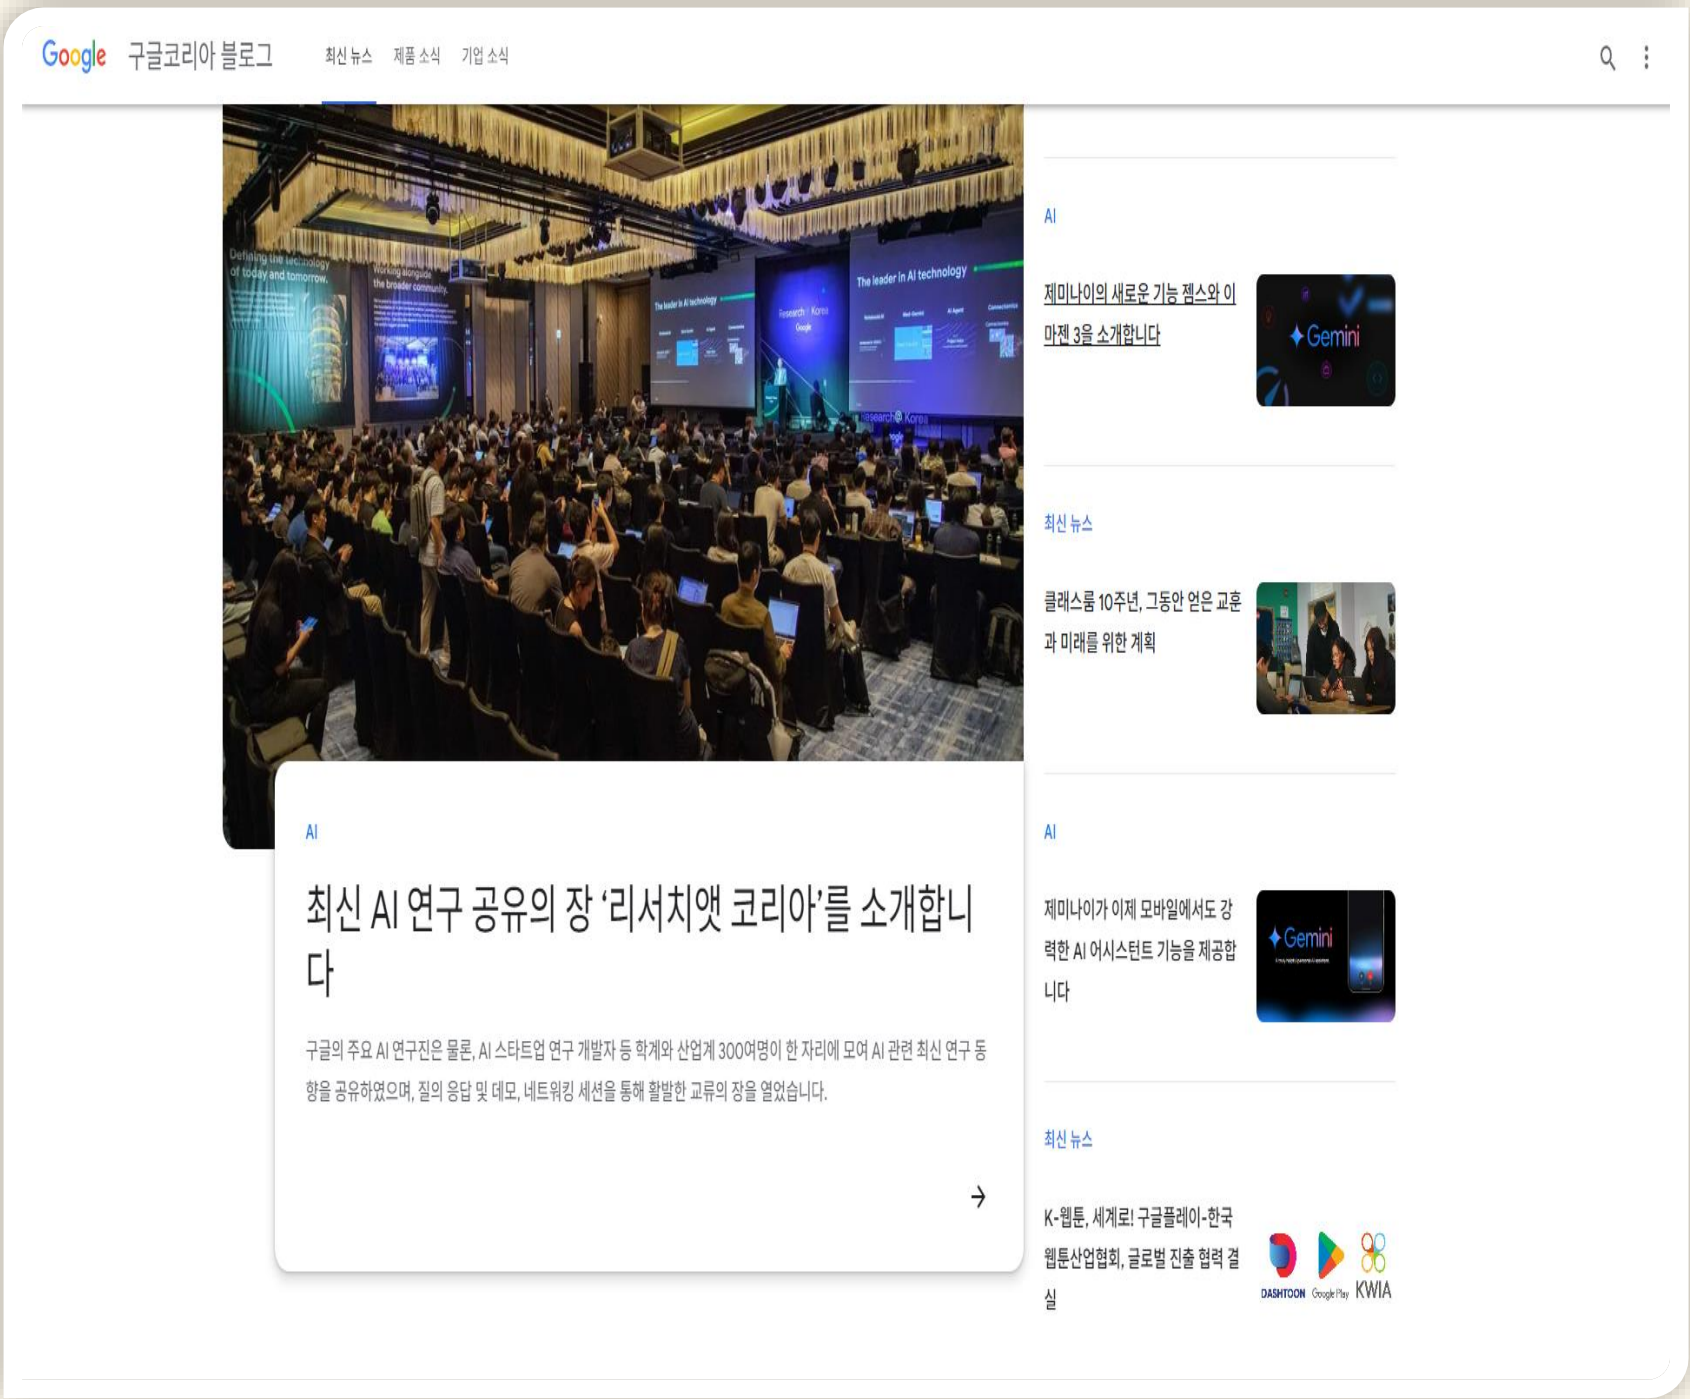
Google 구글코리아 블로그 최신 뉴스 제품 소식 기업 소식

Defining the technology of today and tomorrow.

Working alongside the broader community.

The leader in AI technology

Research@Korea

The leader in AI technology

AI

최신 AI 연구 공유의 장 ‘리서치앳 코리아’를 소개합니다

구글의 주요 AI 연구진은 물론, AI 스타트업 연구 개발자 등 학계와 산업계 300여명이 한 자리에 모여 AI 관련 최신 연구 동향을 공유하였으며, 질의 응답 및 데모, 네트워킹 세션을 통해 활발한 교류의 장을 열었습니다.

AI

제미나이의 새로운 기능 젬스와 이마젠 3을 소개합니다

Gemini

최신 뉴스

클래스룸 10주년, 그동안 얻은 교훈과 미래를 위한 계획

AI

제미나이가 이제 모바일에서도 강력한 AI 어시스턴트 기능을 제공합니다

Gemini

최신 뉴스

K-웹툰, 세계로! 구글플레이-한국웹툰산업협회, 글로벌 진출 협력 결실

DASHTOON Google Play KWIA